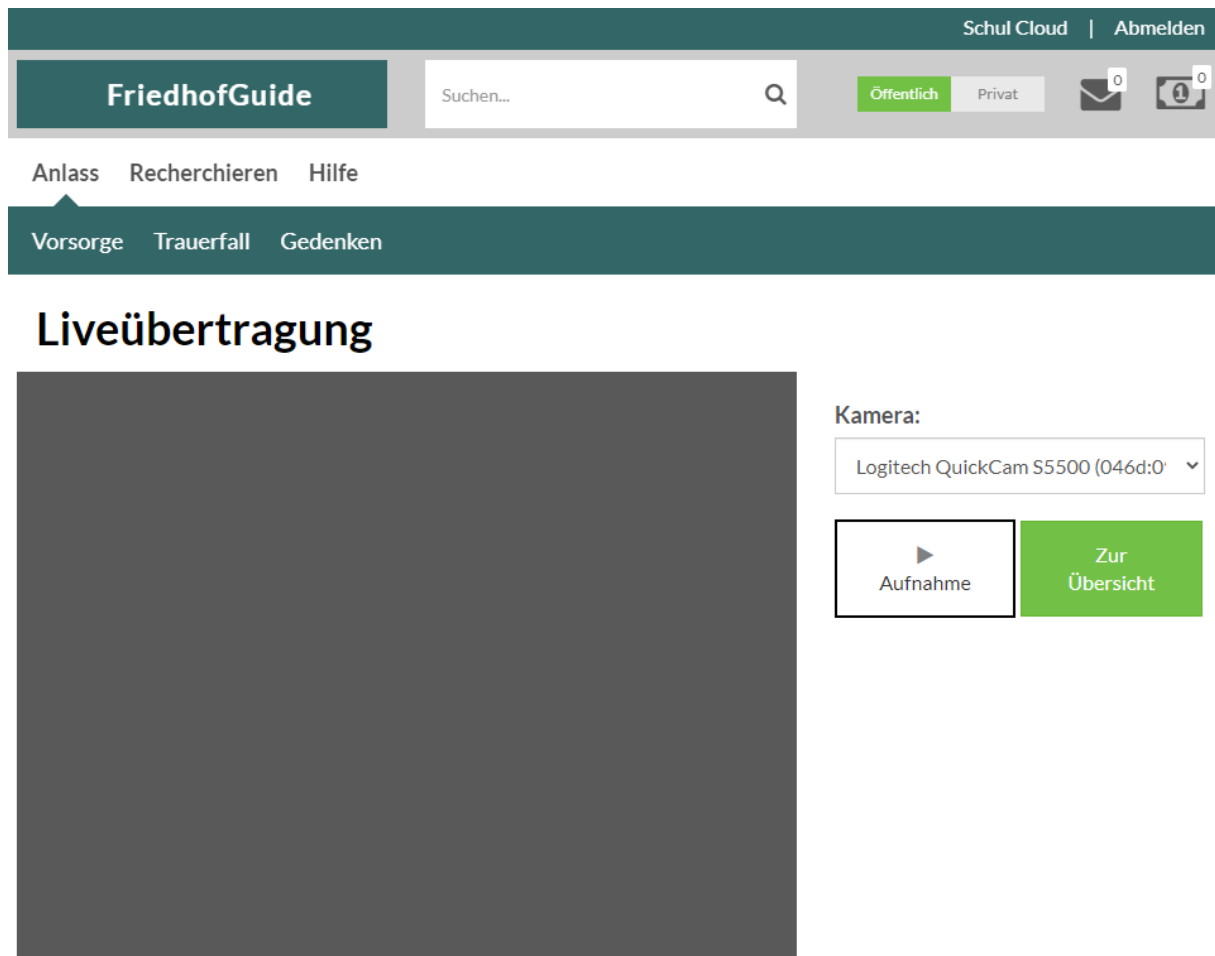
Schul Cloud | Abmelden

FriedhofGuide

Suchen...

Öffentlich Privat

0 0

Anlass Recherchieren Hilfe

Vorsorge Trauerfall Gedenken

Liveübertragung

Kamera:

Logitech QuickCam S5500 (046d:0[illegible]

Aufnahme

Zur Übersicht